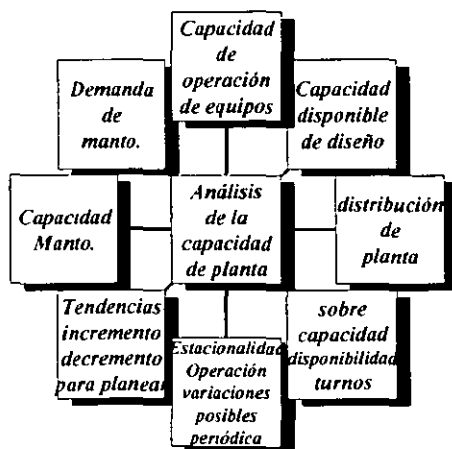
Capacidad de operación equipos

Demanda de manto.

Capacidad disponible de diseño

Capacidad Manto.

Análisis de la capacidad de planta

distribución de planta

Tendencias incremento decremento para planear

Estacionalidad Operación variaciones posibles periódica

sobre capacidad disponibilidad turnos